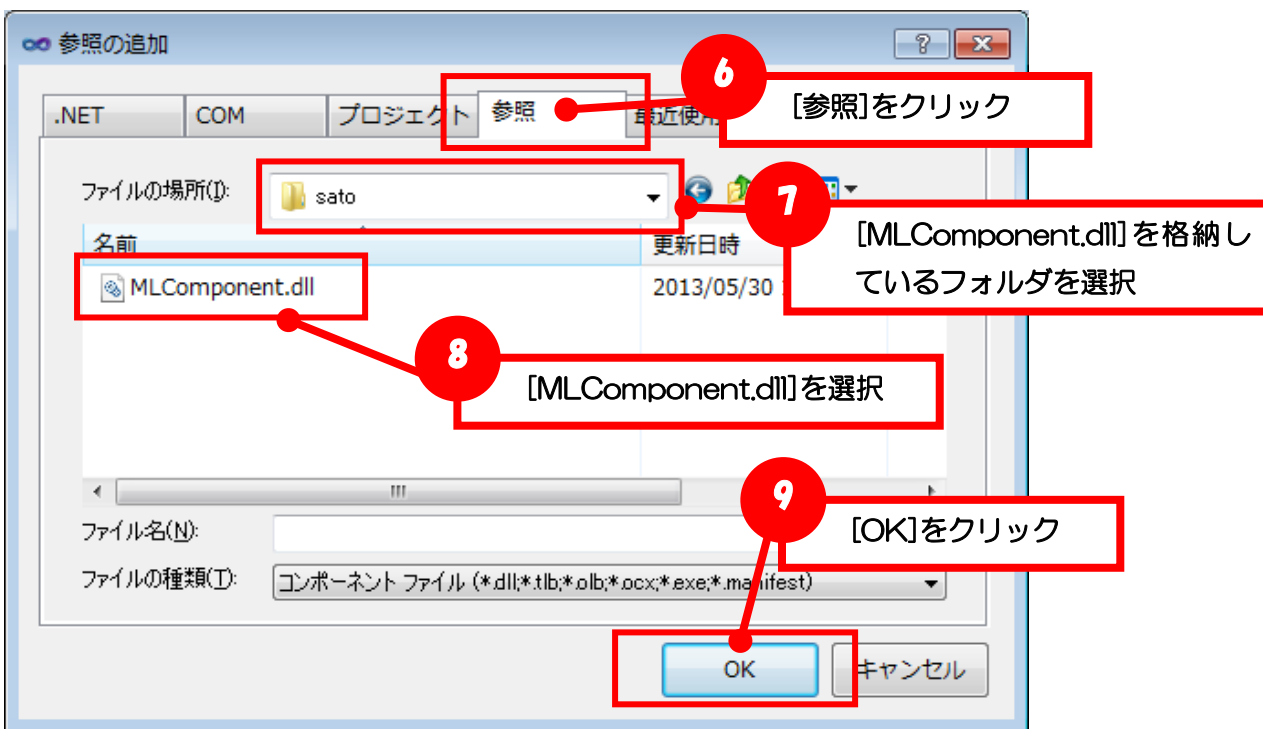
参照の追加

?

.NET COM プロジェクト 参照 最近使用

6 [参照]をクリック

ファイルの場所(I): sato

7 [MLComponent.dll] を格納しているフォルダを選択

名前 更新日時

MLComponent.dll 2013/05/30

8 [MLComponent.dll]を選択

9 [OK]をクリック

ファイル名(N):

ファイルの種類(T): コンポーネント ファイル (*.dll;*.tlb;*.olb;*.ocx;*.exe;*.manifest)

OK キャンセル